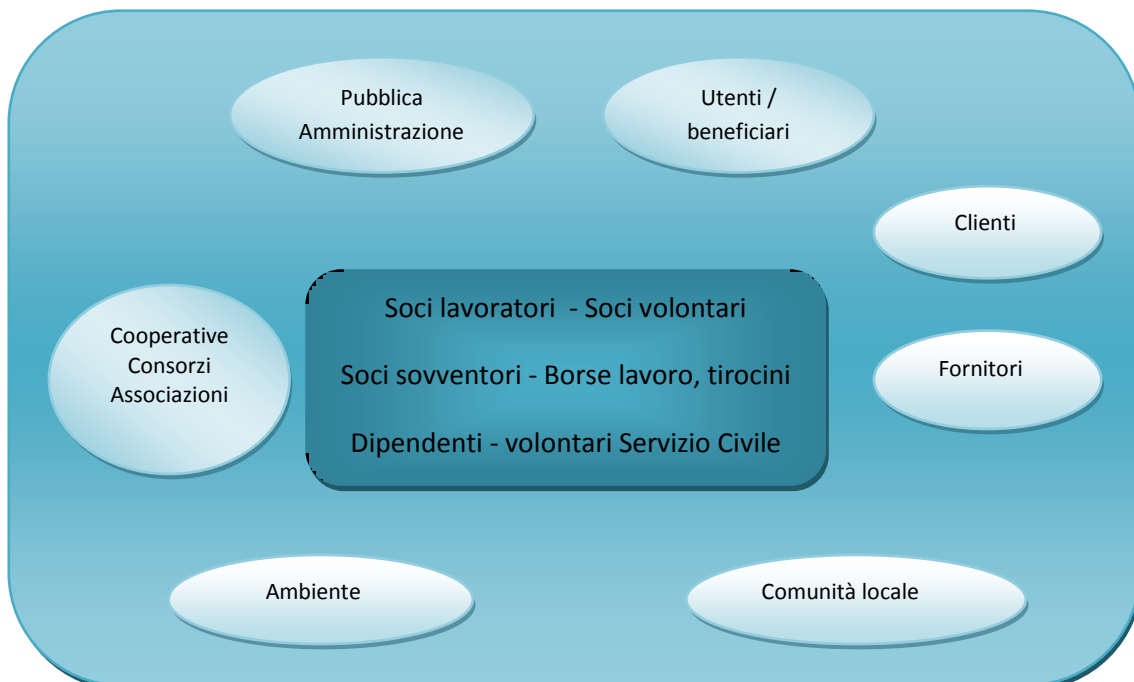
Pubblica Amministrazione

Utenti / beneficiari

Clienti

Cooperative Consorzi Associazioni

Soci lavoratori - Soci volontari

Soci sovventori - Borse lavoro, tirocini

Dipendenti - volontari Servizio Civile

Fornitori

Ambiente

Comunità locale